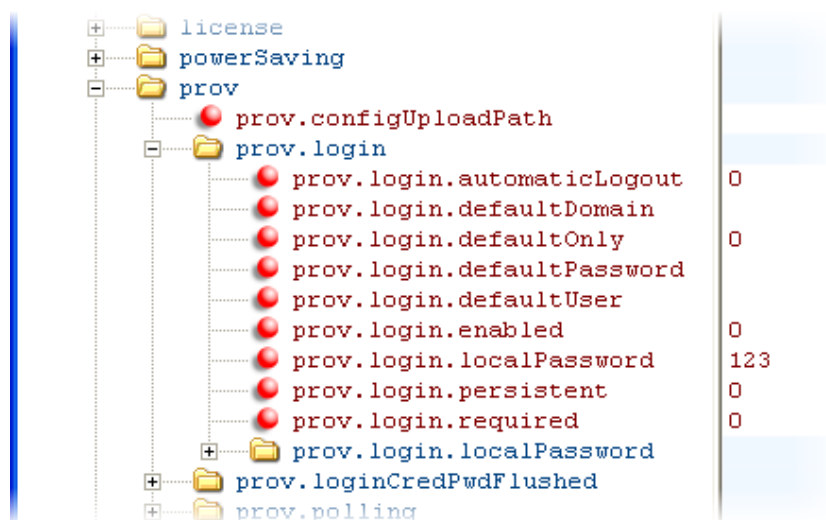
license
powerSaving
prov
prov.configUploadPath
prov.login
prov.login.automaticLogout 0
prov.login.defaultDomain
prov.login.defaultOnly 0
prov.login.defaultPassword
prov.login.defaultUser
prov.login.enabled 0
prov.login.localPassword 123
prov.login.persistent 0
prov.login.required 0
prov.login.localPassword
prov.loginCredPwdFlushed
prov.polling